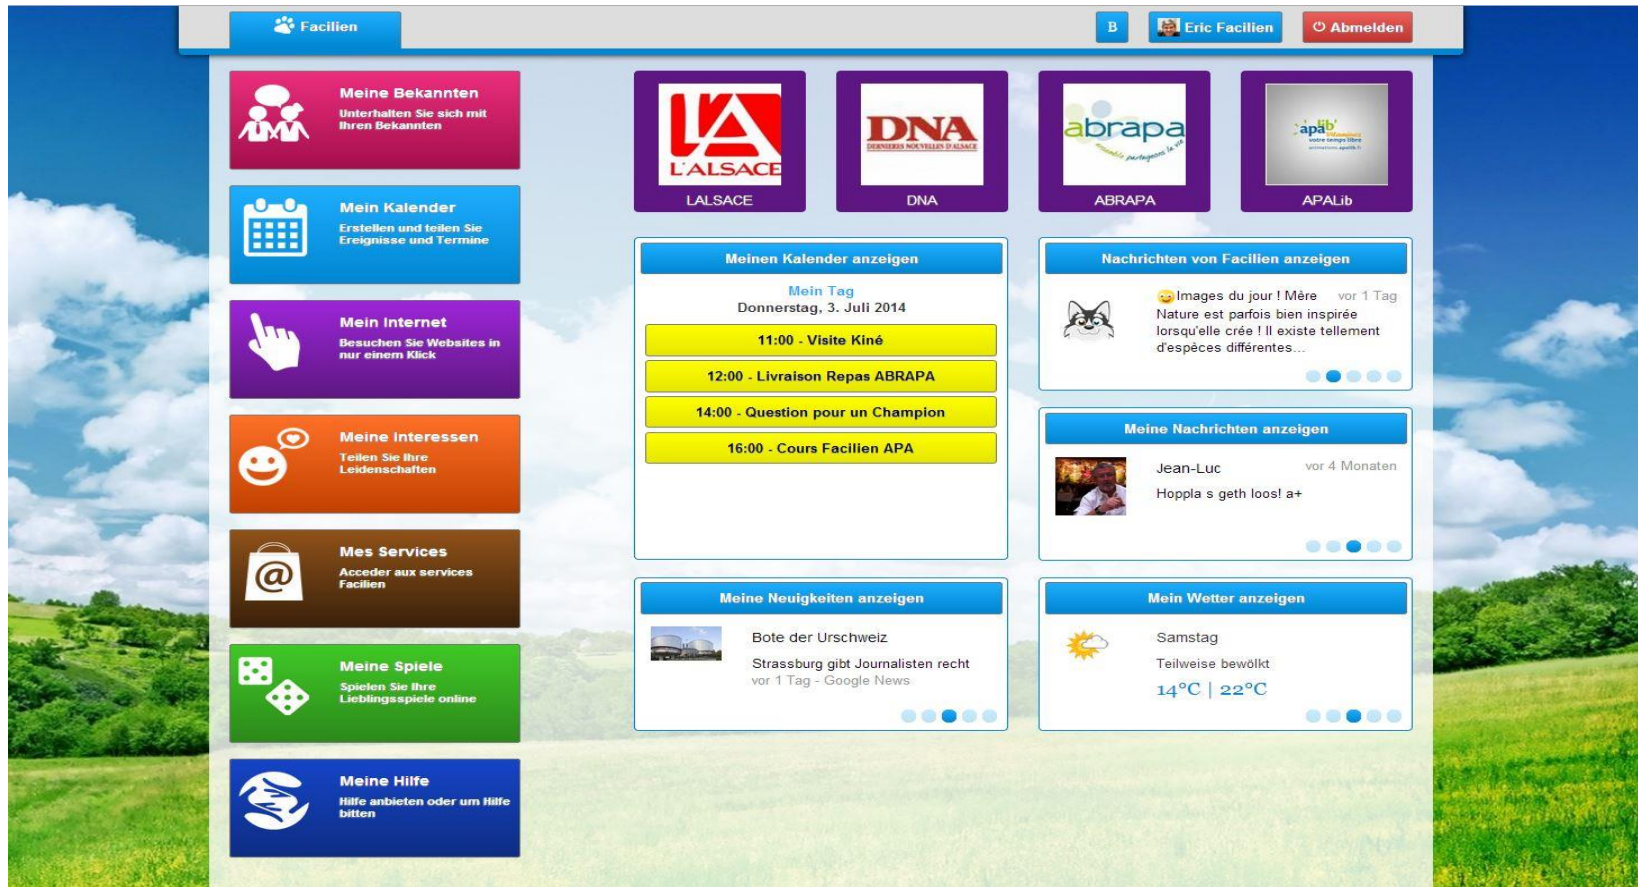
Facilien

B Eric Facilien Abmelden

Meine Bekannten
Unterhalten Sie sich mit Ihren Bekannten

Mein Kalender
Erstellen und teilen Sie Ereignisse und Termine

Mein Internet
Besuchen Sie Websites in nur einem Klick

Meine Interessen
Teilen Sie Ihre Leidenschaften

Mes Services
Acceder aux services Facilien

Meine Spiele
Spielen Sie Ihre Lieblingsspiele online

Meine Hilfe
Hilfe anbieten oder um Hilfe bitten

L'ALSACE
LALSACE

DNA
DERNIERES NOUVELLES D'ALSACE
DNA

abrapa
ensemble partageons la vie
ABRAPA

apalib'
APALib

Meinen Kalender anzeigen
Mein Tag
Donnerstag, 3. Juli 2014
11:00 - Visite Kiné
12:00 - Livraison Repas ABRAPA
14:00 - Question pour un Champion
16:00 - Cours Facilien APA

Nachrichten von Facilien anzeigen
Images du jour ! Mère Nature est parfois bien inspirée lorsqu'elle crée ! Il existe tellement d'espèces différentes...
vor 1 Tag

Meine Nachrichten anzeigen
Jean-Luc
vor 4 Monaten
Hoppla s geth loos! a+

Meine Neuigkeiten anzeigen
Bote der Urschweiz
Strassburg gibt Journalisten recht
vor 1 Tag - Google News

Mein Wetter anzeigen
Samstag
Teilweise bewölkt
14°C | 22°C